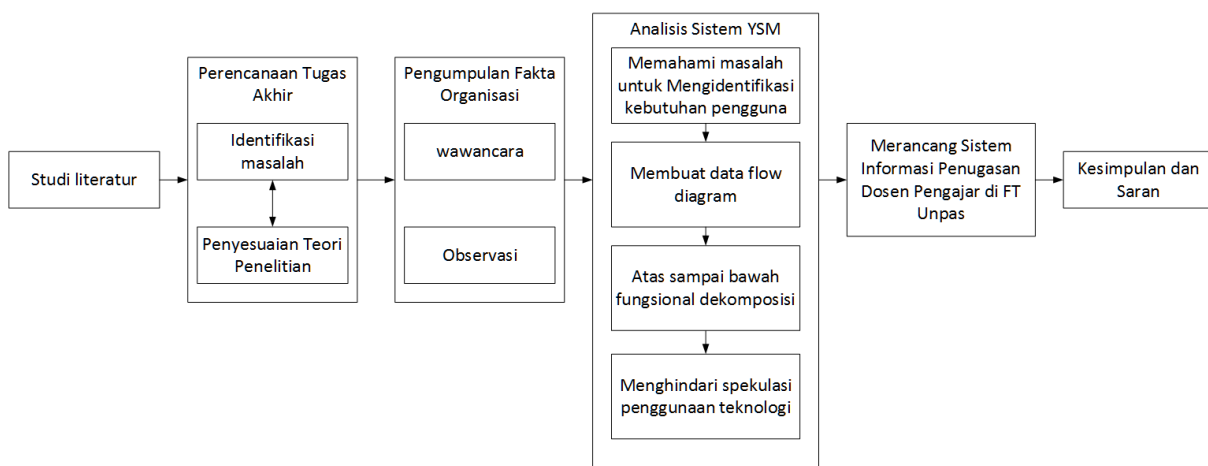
Studi literatur

Perencanaan Tugas Akhir

Identifikasi masalah

Penyesuaian Teori Penelitian

Pengumpulan Fakta Organisasi

wawancara

Observasi

Analisis Sistem YSM

Memahami masalah untuk Mengidentifikasi kebutuhan pengguna

Membuat data flow diagram

Atas sampai bawah fungsional dekomposisi

Menghindari spekulasi penggunaan teknologi

Merancang Sistem Informasi Penugasan Dosen Pengajar di FT Unpas

Kesimpulan dan Saran